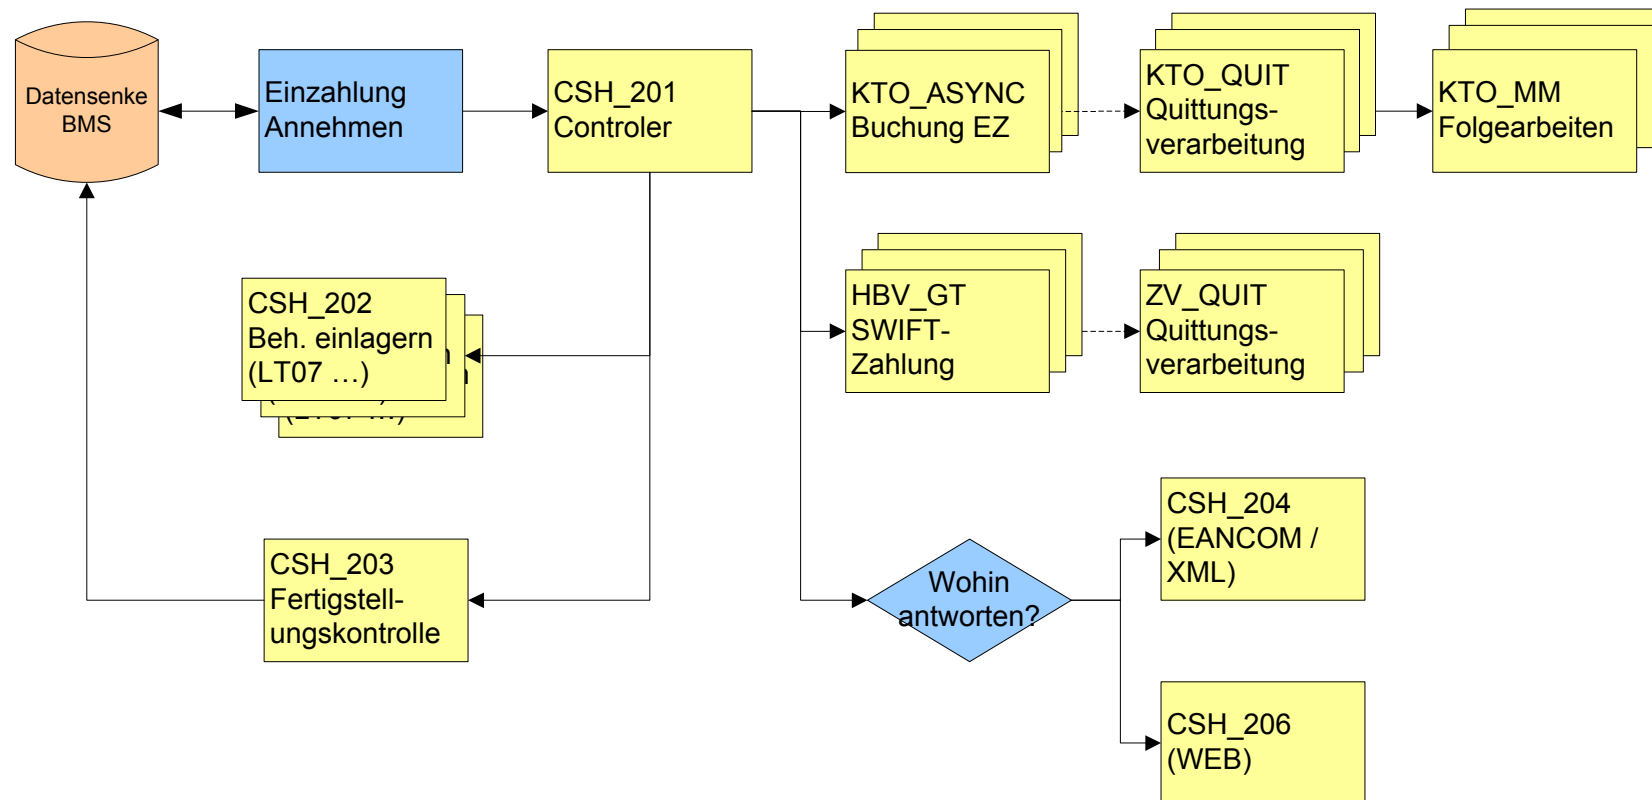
Datensenke BMS

Einzahlung Annehmen

CSH_201 Controler

KTO_ASYNC Buchung EZ

KTO_QUIT Quittungsverarbeitung

KTO_MM Folgearbeiten

CSH_202 Beh. einlagern (LT07 …)

HBV_GT SWIFT-Zahlung

ZV_QUIT Quittungsverarbeitung

CSH_204 (EANCOM / XML)

CSH_203 Fertigstellungskontrolle

Wohin antworten?

CSH_206 (WEB)